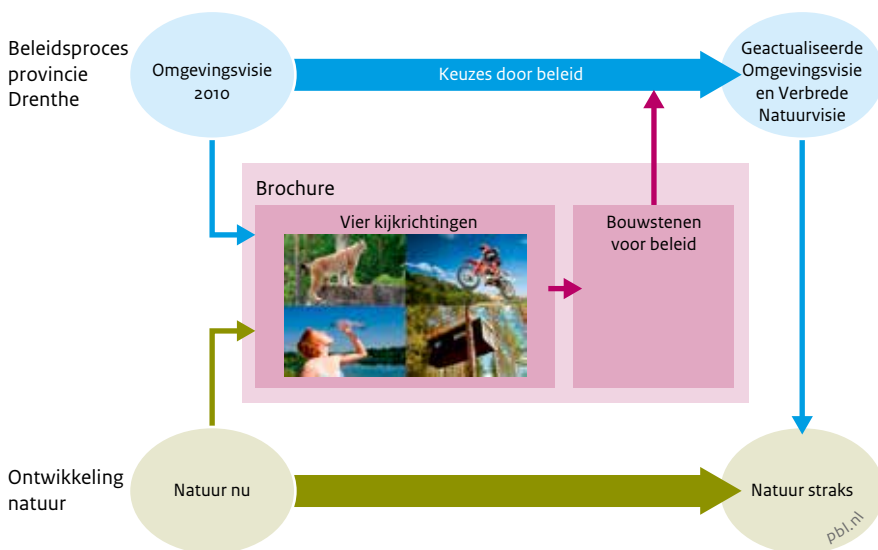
Beleidsproces provincie Drenthe

Omgevingsvisie 2010

Keuzes door beleid

Geactualiseerde Omgevingsvisie en Verbrede Natuurvisie

Brochure

Vier kijkrichtingen

Bouwstenen voor beleid

Ontwikkeling natuur

Natuur nu

Natuur straks

pbl.nl